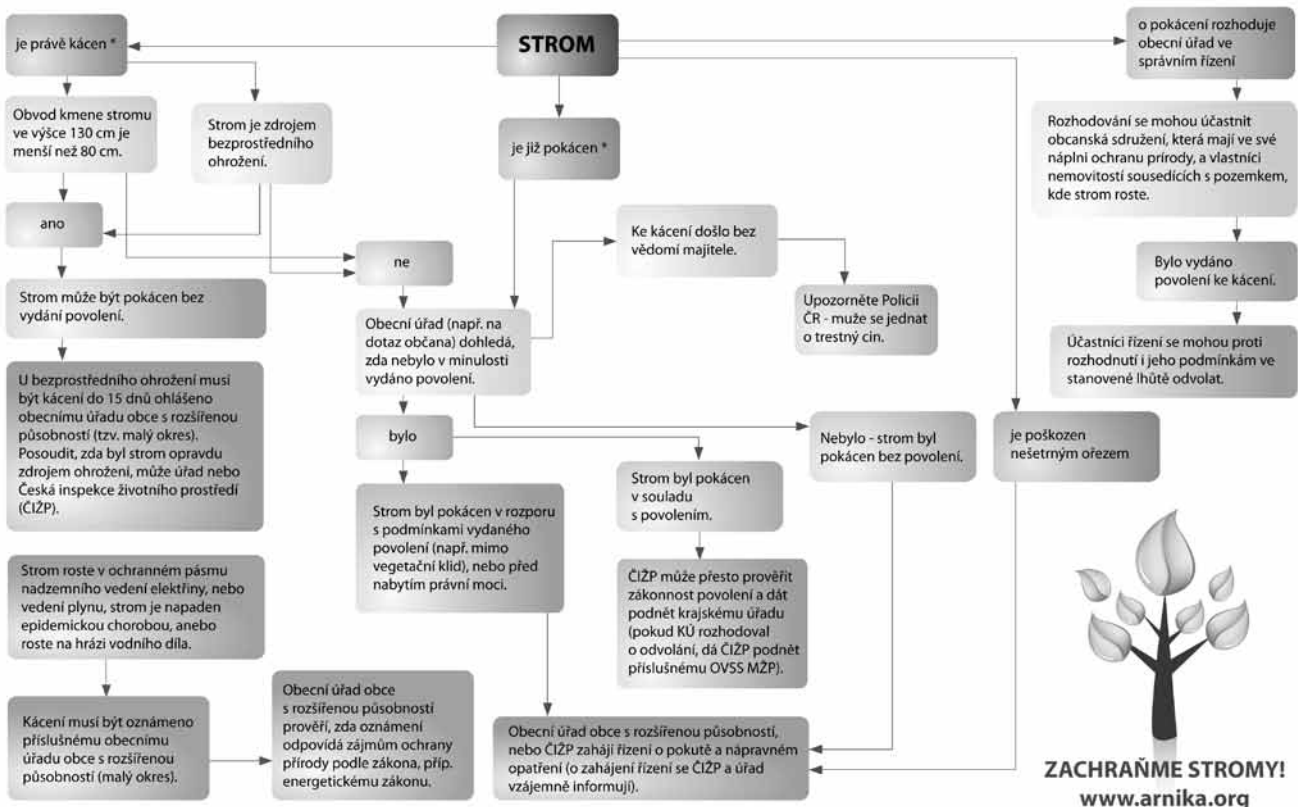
STROM

je právě kácen *

Obvod kmene stromu ve výšce 130 cm je menší než 80 cm.

Strom je zdrojem bezprostředního ohrožení.

ano

ne

Strom může být pokácen bez vydání povolení.

U bezprostředního ohrožení musí být kácení do 15 dnů ohlášeno obecnímu úřadu obce s rozšířenou působností (tzv. malý okres). Posoudit, zda byl strom opravdu zdrojem ohrožení, může úřad nebo Česká inspekce životního prostředí (ČIŽP).

Strom roste v ochranném pásmu nadzemního vedení elektřiny, nebo vedení plynu, strom je napaden epidemickou chorobou, anebo roste na hrázi vodního díla.

Kácení musí být oznámeno příslušnému obecnímu úřadu obce s rozšířenou působností (malý okres).

Obecní úřad obce s rozšířenou působností prověří, zda oznámení odpovídá zájmům ochrany přírody podle zákona, příp. energetickému zákonu.

je již pokácen *

Ke kácení došlo bez vědomí majitele.

Upozorněte Policii ČR - muže se jednat o trestný cin.

Obecní úřad (např. na dotaz občana) dohledá, zda nebylo v minulosti vydáno povolení.

bylo

Strom byl pokácen v rozporu s podmínkami vydaného povolení (např. mimo vegetační klid), nebo před nabytím právní moci.

Strom byl pokácen v souladu s povolením.

ČIŽP může přesto prověřit zákonnost povolení a dát podnět krajskému úřadu (pokud KÚ rozhodoval o odvolání, dá ČIŽP podnět příslušnému OVSS MŽP).

Nebylo - strom byl pokácen bez povolení.

Obecní úřad obce s rozšířenou působností, nebo ČIŽP zahájí řízení o pokutě a nápravném opatření (o zahájení řízení se ČIŽP a úřad vzájemně informují).

o pokácení rozhoduje obecní úřad ve správním řízení

Rozhodování se mohou účastnit obcanská sdružení, která mají ve své náplni ochranu přírody, a vlastníci nemovitostí sousedících s pozemkem, kde strom roste.

Bylo vydáno povolení ke kácení.

Účastníci řízení se mohou proti rozhodnutí i jeho podmínkám ve stanovené lhůtě odvolat.

je poškozen nešetrným ořezem

ZACHRAŇME STROMY!
www.arnika.org